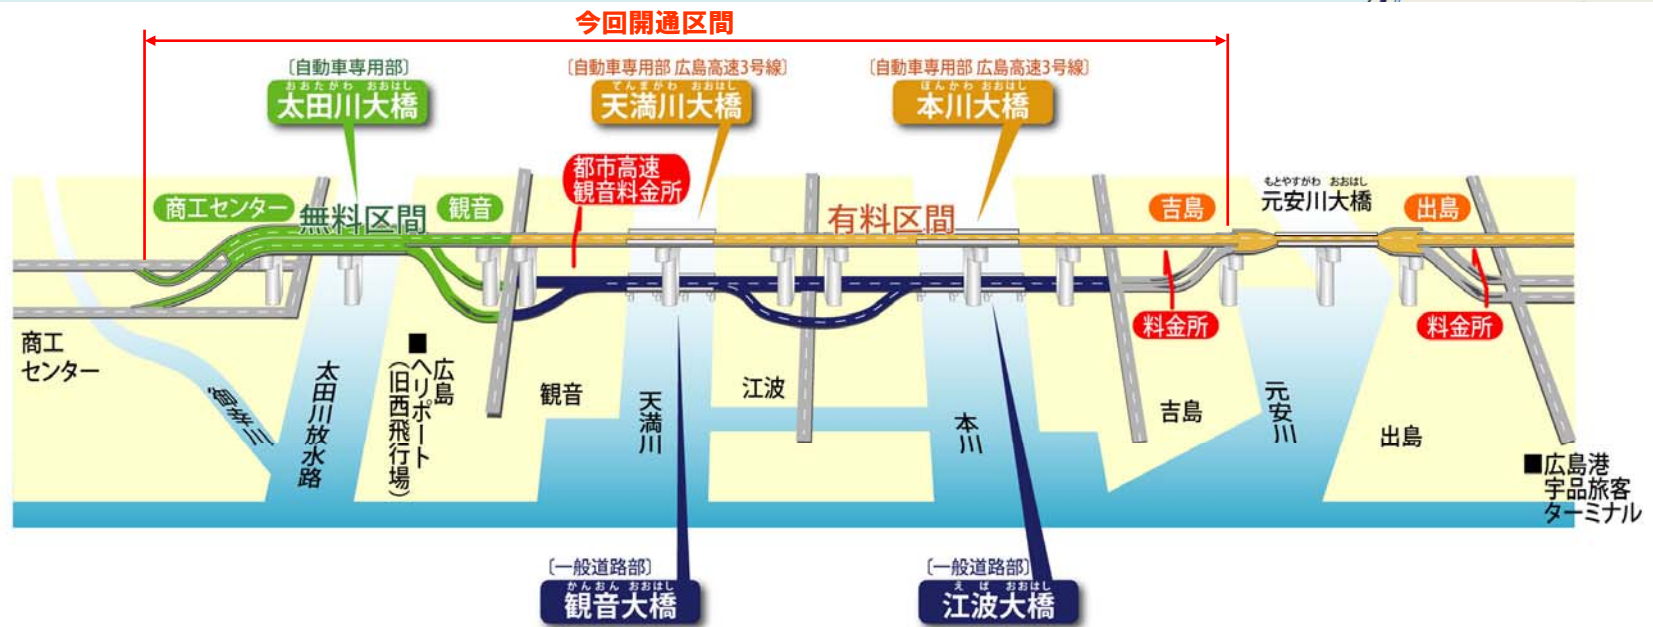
今回開通区間

〔自動車専用部〕
おおたがわ おおはし
太田川大橋

〔自動車専用部 広島高速3号線〕
てんまがわ おおはし
天満川大橋

〔自動車専用部 広島高速3号線〕
ほんかわ おおはし
本川大橋

都市高速
観音料金所

商工センター
無料区間
観音
有料区間
吉島
もとやすがわ おおはし
元安川大橋
出島

料金所
料金所

商工
センター

八幡川

太田川放水路

■広島ヘリポート
（旧西飛行場）

観音
天満川
江波
本川
吉島
元安川
出島

■広島港
宇品旅客
ターミナル

〔一般道路部〕
かんおん おおはし
観音大橋

〔一般道路部〕
えば おおはし
江波大橋